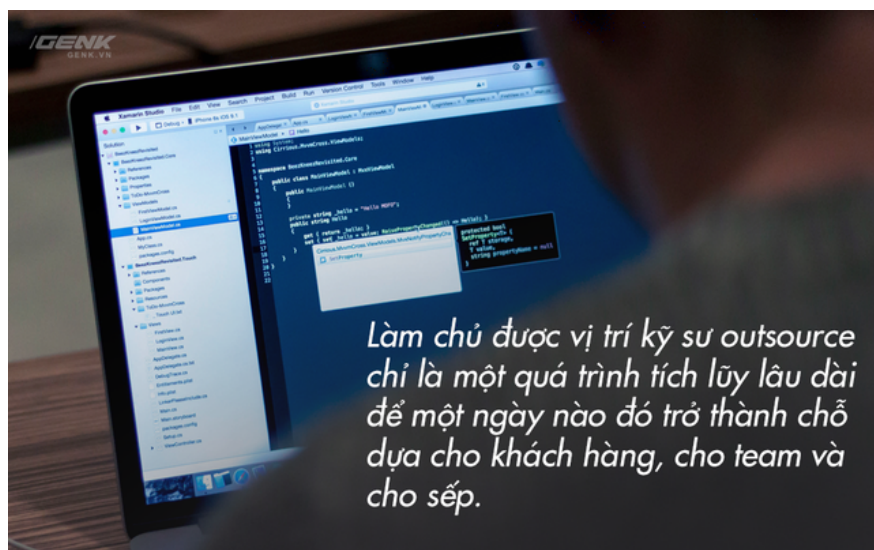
GENK
GENK.VN

Xamarin Studio File Edit View Search Project Build Run Version Control Tools Window Help

Làm chủ được vị trí kỹ sư outsource chỉ là một quá trình tích lũy lâu dài để một ngày nào đó trở thành chỗ dựa cho khách hàng, cho team và cho sếp.